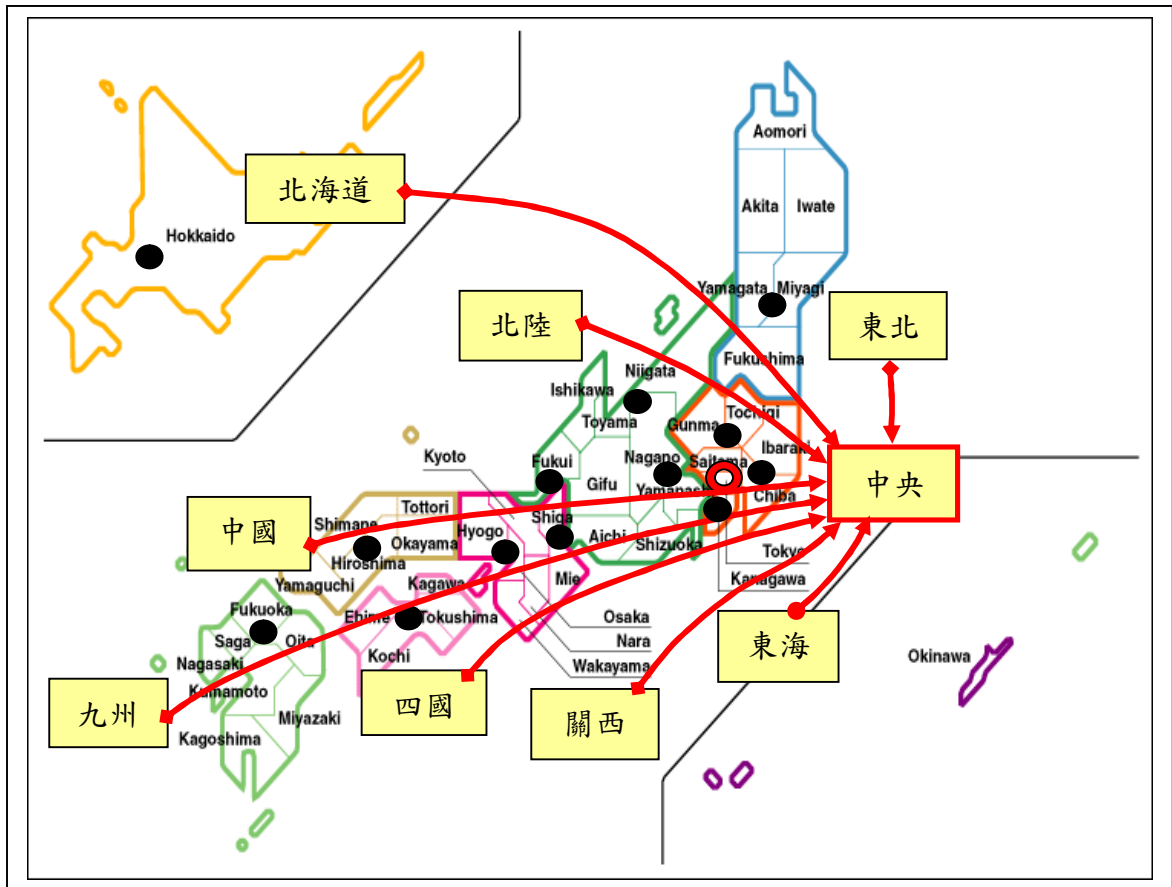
北海道

Hokkaido

Aomori

Akita

Iwate

Yamagata

Miyagi

北陸

東北

Fukushima

Niigata

Ishikawa

Toyama

Tochigi

Gunma

Ibaraki

Nagano

Saitama

中央

Kyoto

Fukui

Gifu

Yamanashi

Chiba

Tottori

中國

Shimane

Hyogo

Shiga

Okayama

Hiroshima

Aichi

Shizuoka

Tokyo

Yamaguchi

Kagawa

Mie

Kanagawa

Fukuoka

Ehime

Tokushima

Osaka

Saga

Oita

東海

Nara

Nagasaki

Kochi

Wakayama

Okinawa

Kumamoto

四國

九州

Miyazaki

關西

Kagoshima